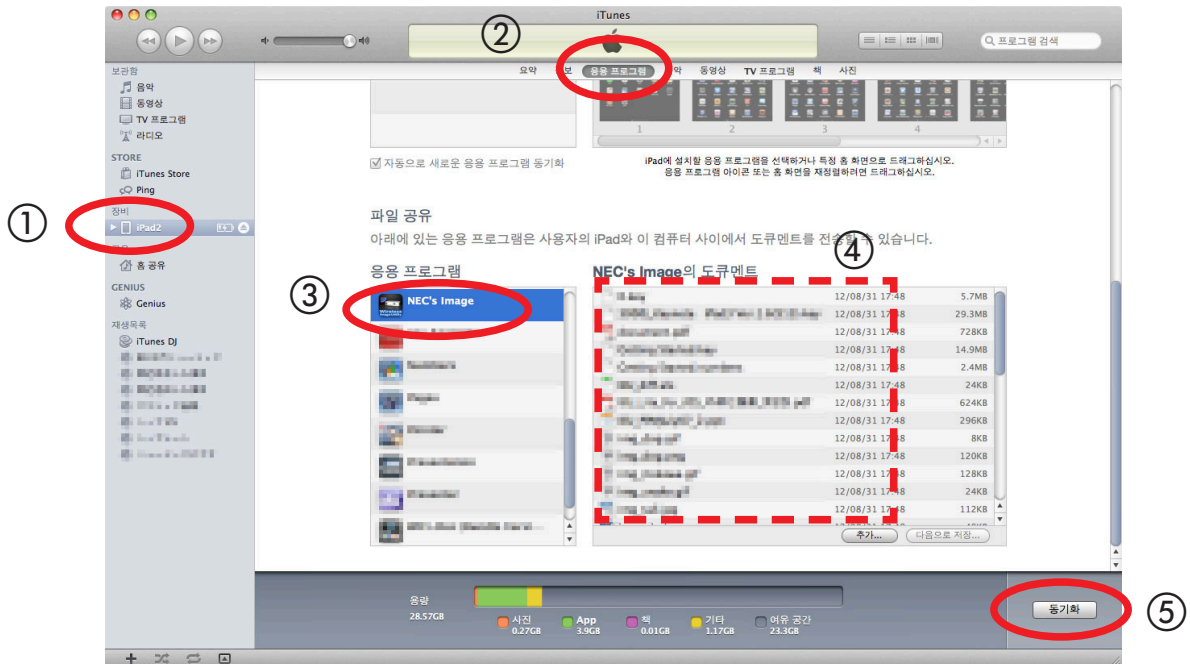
iTunes

②

Q 프로그램 검색

보관함
음악
동영상
TV 프로그램
라디오

STORE
iTunes Store
Ping

①
장비
iPad2

홈 공유

GENIUS
Genius

재생목록
iTunes DJ

요약 정보 응용 프로그램 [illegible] 동영상 TV 프로그램 책 사진

1 2 3 4

자동으로 새로운 응용 프로그램 동기화

iPad에 설치할 응용 프로그램을 선택하거나 특정 홈 화면으로 드래그하십시오.
응용 프로그램 아이콘 또는 홈 화면을 재정렬하려면 드래그하십시오.

파일 공유
아래에 있는 응용 프로그램은 사용자의 iPad와 이 컴퓨터 사이에서 도큐멘트를 전송할 수 있습니다.

응용 프로그램
③
NEC's Image

NEC's Image의 도큐멘트
④

| | | |
|---|---|---|
| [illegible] | 12/08/31 17:48 | 5.7MB |
| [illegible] | 12/08/31 17:48 | 29.3MB |
| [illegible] | 12/08/31 17:48 | 728KB |
| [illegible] | 12/08/31 17:48 | 14.9MB |
| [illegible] | 12/08/31 17:48 | 2.4MB |
| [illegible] | 12/08/31 17:48 | 24KB |
| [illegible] | 12/08/31 17:48 | 624KB |
| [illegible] | 12/08/31 17:48 | 296KB |
| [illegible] | 12/08/31 17:48 | 8KB |
| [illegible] | 12/08/31 17:48 | 120KB |
| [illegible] | 12/08/31 17:48 | 128KB |
| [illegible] | 12/08/31 17:48 | 24KB |
| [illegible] | 12/08/31 17:48 | 112KB |

추가... 다음으로 저장...

용량
28.57GB
사진 0.27GB
App 3.9GB
책 0.01GB
기타 1.17GB
여유 공간 23.3GB

동기화
⑤